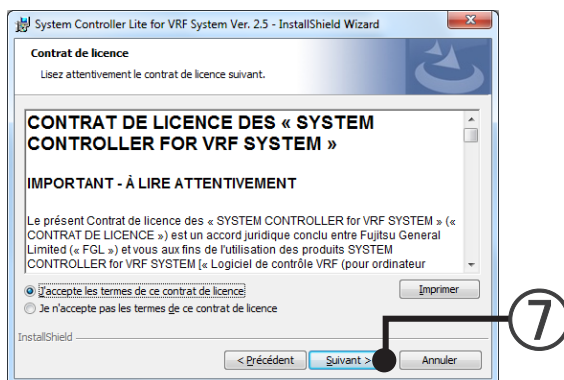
System Controller Lite for VRF System Ver. 2.5 - InstallShield Wizard

Contrat de licence

Lisez attentivement le contrat de licence suivant.

CONTRAT DE LICENCE DES « SYSTEM CONTROLLER FOR VRF SYSTEM »

IMPORTANT - À LIRE ATTENTIVEMENT

Le présent Contrat de licence des « SYSTEM CONTROLLER for VRF SYSTEM » (« CONTRAT DE LICENCE ») est un accord juridique conclu entre Fujitsu General Limited (« FGL ») et vous aux fins de l'utilisation des produits SYSTEM CONTROLLER for VRF SYSTEM [« Logiciel de contrôle VRF (pour ordinateur

J'accepte les termes de ce contrat de licence

Je n'accepte pas les termes de ce contrat de licence

Imprimer

InstallShield

< Précédent

Suivant >

Annuler

⑦